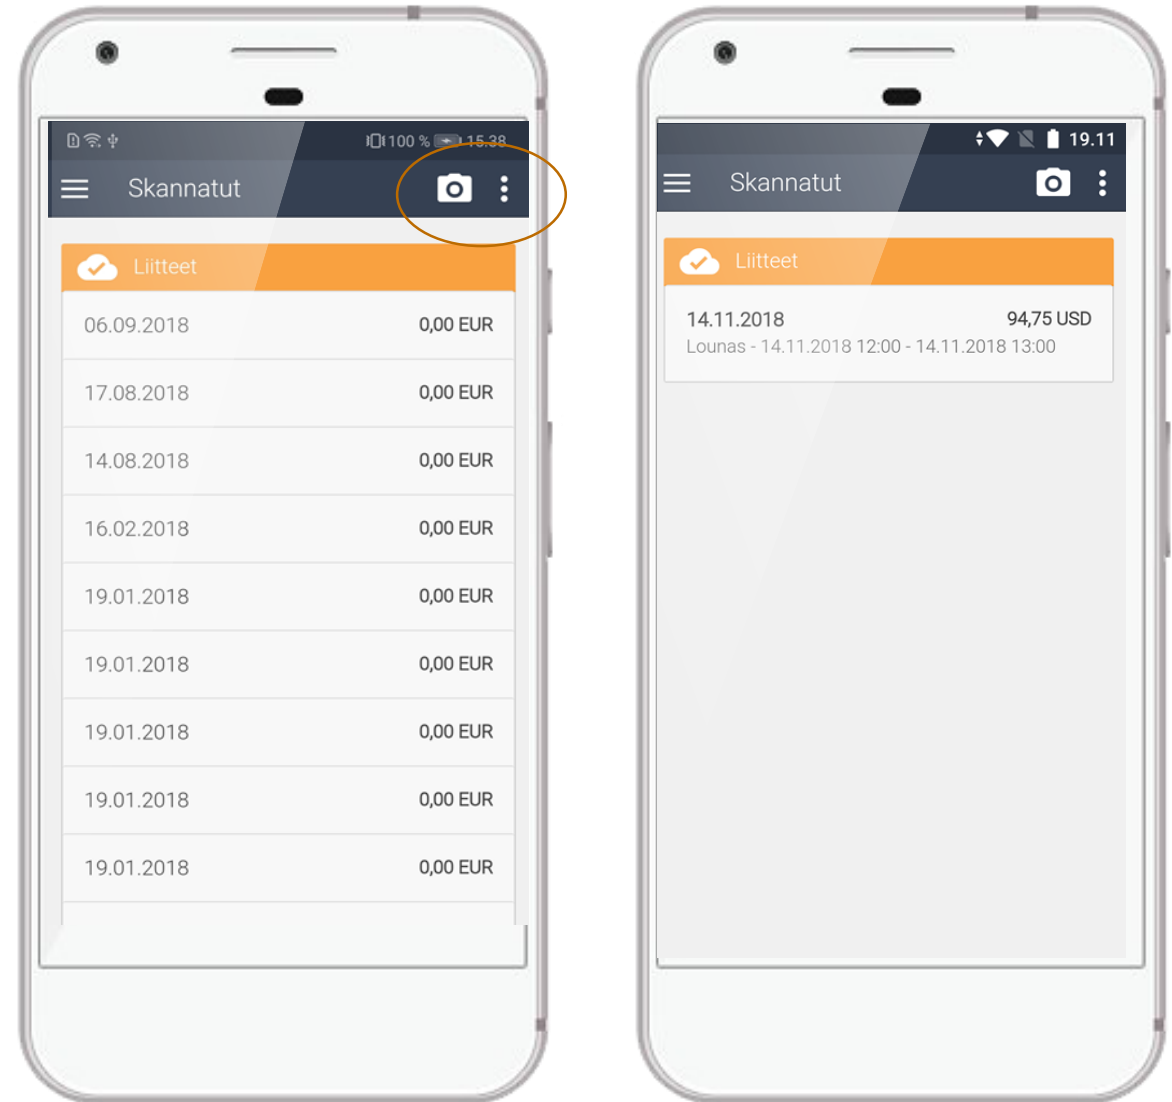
100 % 15.38

Skannatut

Liitteet

06.09.2018 0,00 EUR

17.08.2018 0,00 EUR

14.08.2018 0,00 EUR

16.02.2018 0,00 EUR

19.01.2018 0,00 EUR

19.01.2018 0,00 EUR

19.01.2018 0,00 EUR

19.01.2018 0,00 EUR

19.01.2018 0,00 EUR

19.11

Skannatut

Liitteet

14.11.2018 94,75 USD
Lounas - 14.11.2018 12:00 - 14.11.2018 13:00